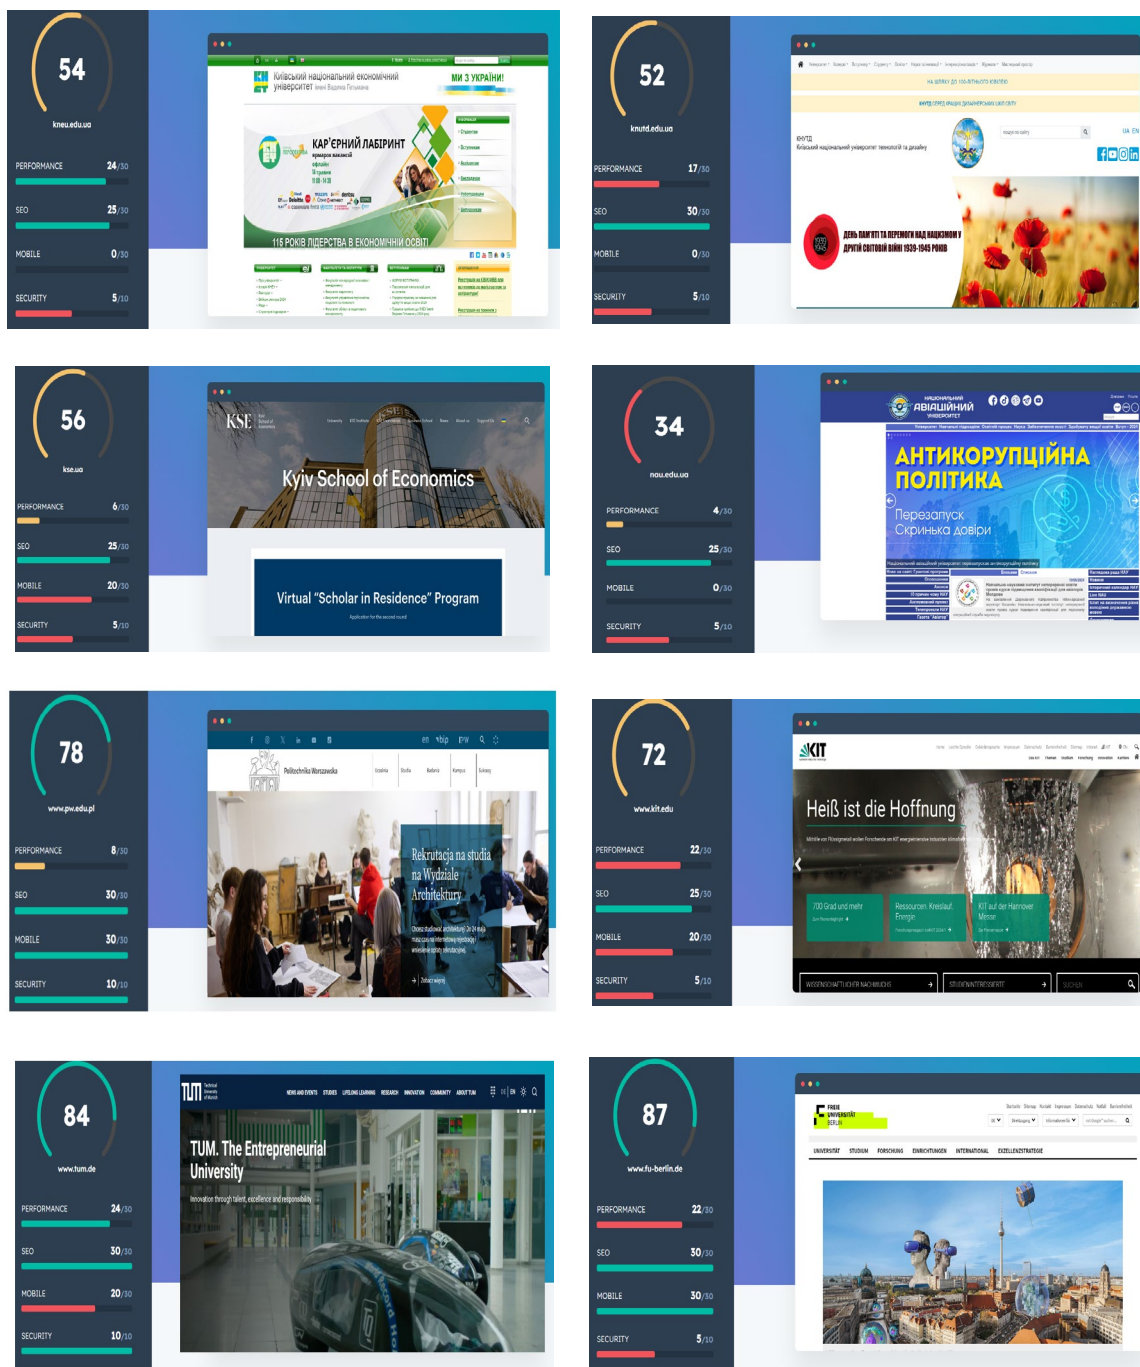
54
kneu.edu.ua
PERFORMANCE 24/30
SEO 25/30
MOBILE 0/30
SECURITY 5/10

Київський національний економічний університет імені Вадима Гетьмана
МИ З УКРАЇНИ!
КАР'ЄРНИЙ ЛАБІРИНТ
ярмарок вакансій
офлайн
18 травня
11:00 - 14:30
115 РОКІВ ЛІДЕРСТВА В ЕКОНОМІЧНІЙ ОСВІТІ

52
knutd.edu.ua
PERFORMANCE 17/30
SEO 30/30
MOBILE 0/30
SECURITY 5/10

КНУТД
Київський національний університет технологій та дизайну
UA EN
ДЕНЬ ПАМ'ЯТІ ТА ПЕРЕМОГИ НАД НАЦИЗМОМ У ДРУГІЙ СВІТОВІЙ ВІЙНІ 1939-1945 РОКІВ

56
kse.ua
PERFORMANCE 6/30
SEO 25/30
MOBILE 20/30
SECURITY 5/10

KSE Kyiv School of Economics
Kyiv School of Economics
Virtual "Scholar in Residence" Program

34
nau.edu.ua
PERFORMANCE 4/30
SEO 25/30
MOBILE 0/30
SECURITY 5/10

НАЦІОНАЛЬНИЙ АВІАЦІЙНИЙ УНІВЕРСИТЕТ
АНТИКОРУПЦІЙНА ПОЛІТИКА
Перезапуск
Скринька довіри

78
www.pw.edu.pl
PERFORMANCE 8/30
SEO 30/30
MOBILE 30/30
SECURITY 10/10

en bip PW
Politechnika Warszawska
Uczelnia Studia Badania Kampus Sukcesy
Rekrutacja na studia na Wydziale Architektury
Zobacz więcej

72
www.kit.edu
PERFORMANCE 22/30
SEO 25/30
MOBILE 20/30
SECURITY 5/10

KIT
Heiß ist die Hoffnung
700 Grad und mehr
Ressourcen. Kreislauf. Energie.
KIT auf der Hannover Messe
WISSENSCHAFTLICHER NACHWUCHS
STUDIENINTERESSIERTE
SUCHEN

84
www.tum.de
PERFORMANCE 24/30
SEO 30/30
MOBILE 20/30
SECURITY 10/10

TUM Technical University of Munich
NEWS AND EVENTS STUDIES LIFELONG LEARNING RESEARCH INNOVATION COMMUNITY ABOUT TUM
DE EN
TUM. The Entrepreneurial University
Innovation through talent, excellence and responsibility

87
www.fu-berlin.de
PERFORMANCE 22/30
SEO 30/30
MOBILE 30/30
SECURITY 5/10

FREIE UNIVERSITÄT BERLIN
UNIVERSITÄT STUDIUM FORSCHUNG EINRICHTUNGEN INTERNATIONAL EXZELLENZSTRATEGIE